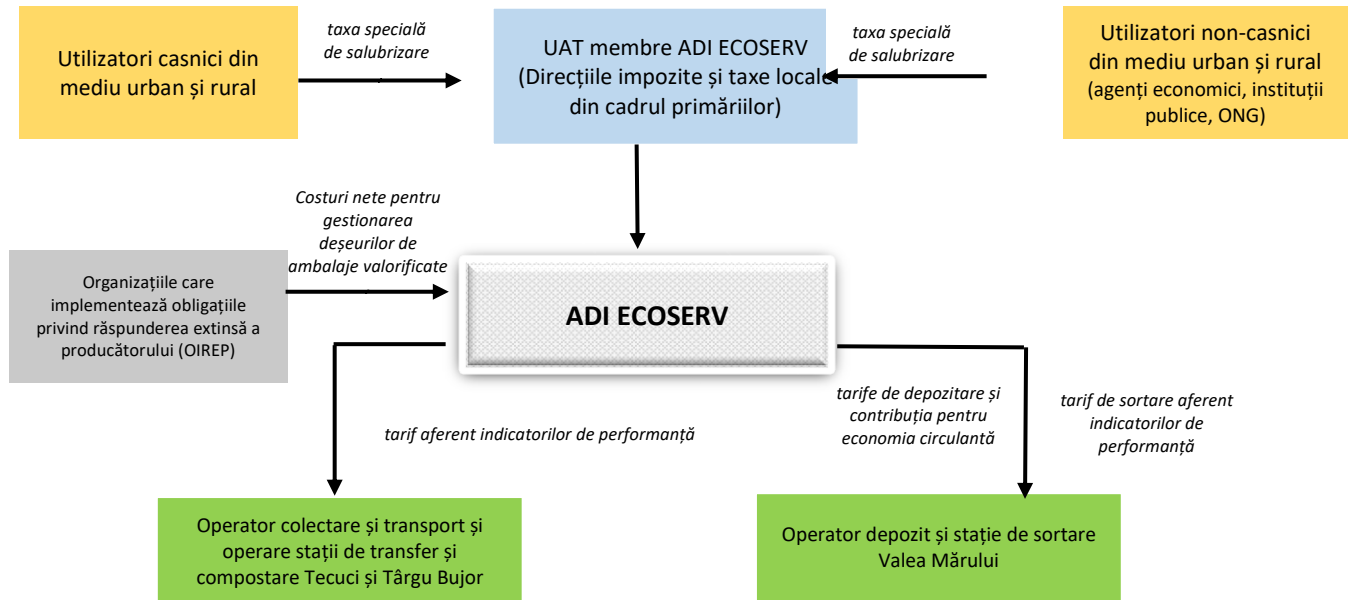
Utilizatori casnici din mediu urban și rural

taxa specială de salubrizare

UAT membre ADI ECOSERV (Direcțiile impozite și taxe locale din cadrul primăriilor)

taxa specială de salubrizare

Utilizatori non-casnici din mediu urban și rural (agenți economici, instituții publice, ONG)

Costuri nete pentru gestionarea deșeurilor de ambalaje valorificate

Organizațiile care implementează obligațiile privind răspunderea extinsă a producătorului (OIREP)

ADI ECOSERV

tarif aferent indicatorilor de performanță

tarife de depozitare și contribuția pentru economia circulantă

tarif de sortare aferent indicatorilor de performanță

Operator colectare și transport și operare stații de transfer și compostare Tecuci și Târgu Bujor

Operator depozit și stație de sortare Valea Mărului